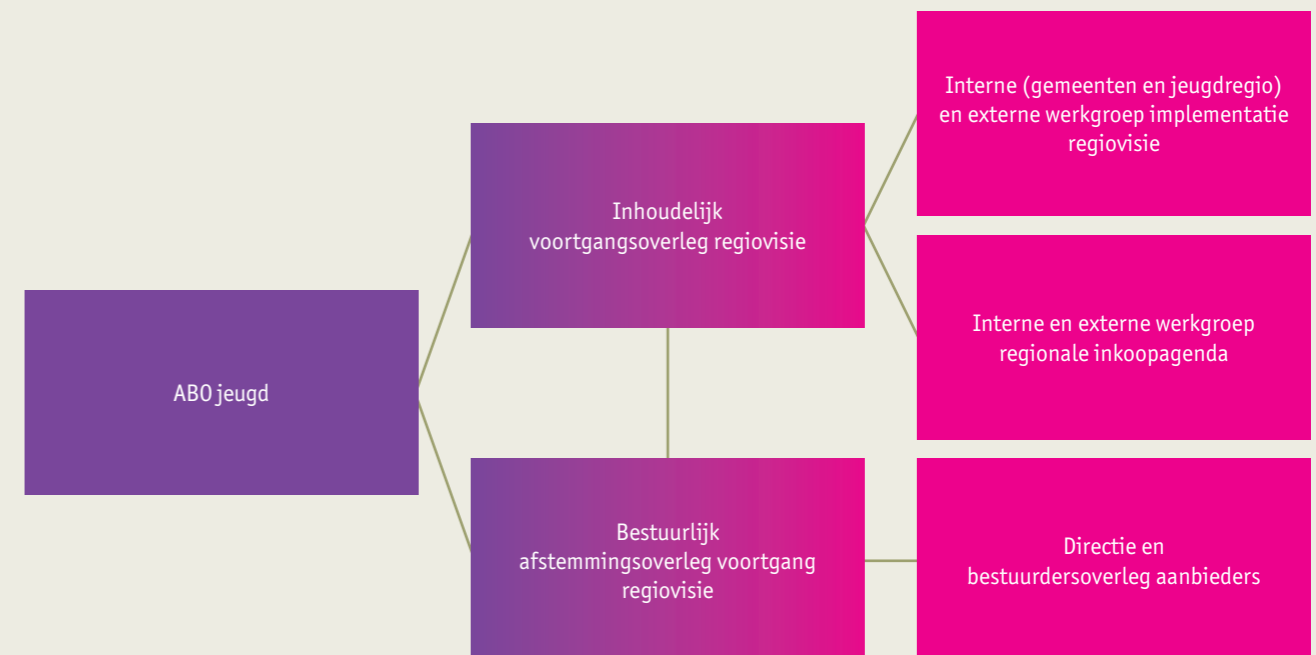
ABO jeugd

Inhoudelijk voortgangsoverleg regiovisie

Bestuurlijk afstemmingsoverleg voortgang regiovisie

Interne (gemeenten en jeugdregio) en externe werkgroep implementatie regiovisie

Interne en externe werkgroep regionale inkoopagenda

Directie en bestuurdersoverleg aanbieders